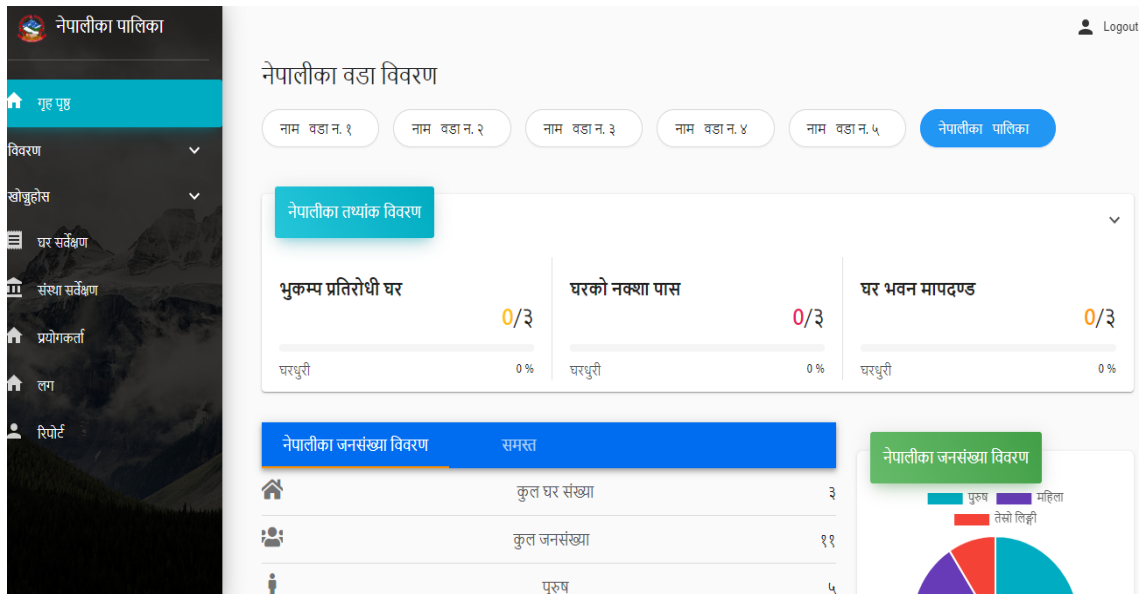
नेपालीका पालिका

गृह पृष्ठ

विवरण

खोज्नुहोस

घर सर्वेक्षण

संस्था सर्वेक्षण

प्रयोगकर्ता

लग

रिपोर्ट

Logout

नेपालीका वडा विवरण

नाम वडा न. १

नाम वडा न. २

नाम वडा न. ३

नाम वडा न. ४

नाम वडा न. ५

नेपालीका पालिका

नेपालीका तथ्यांक विवरण

भुकम्प प्रतिरोधी घर

0/३

घरधुरी 0 %

घरको नक्शा पास

0/३

घरधुरी 0 %

घर भवन मापदण्ड

0/३

घरधुरी 0 %

नेपालीका जनसंख्या विवरण

समस्त

कुल घर संख्या ३

कुल जनसंख्या ११

पुरुष ५

नेपालीका जनसंख्या विवरण

पुरुष

महिला

तेस्रो लिङ्गी